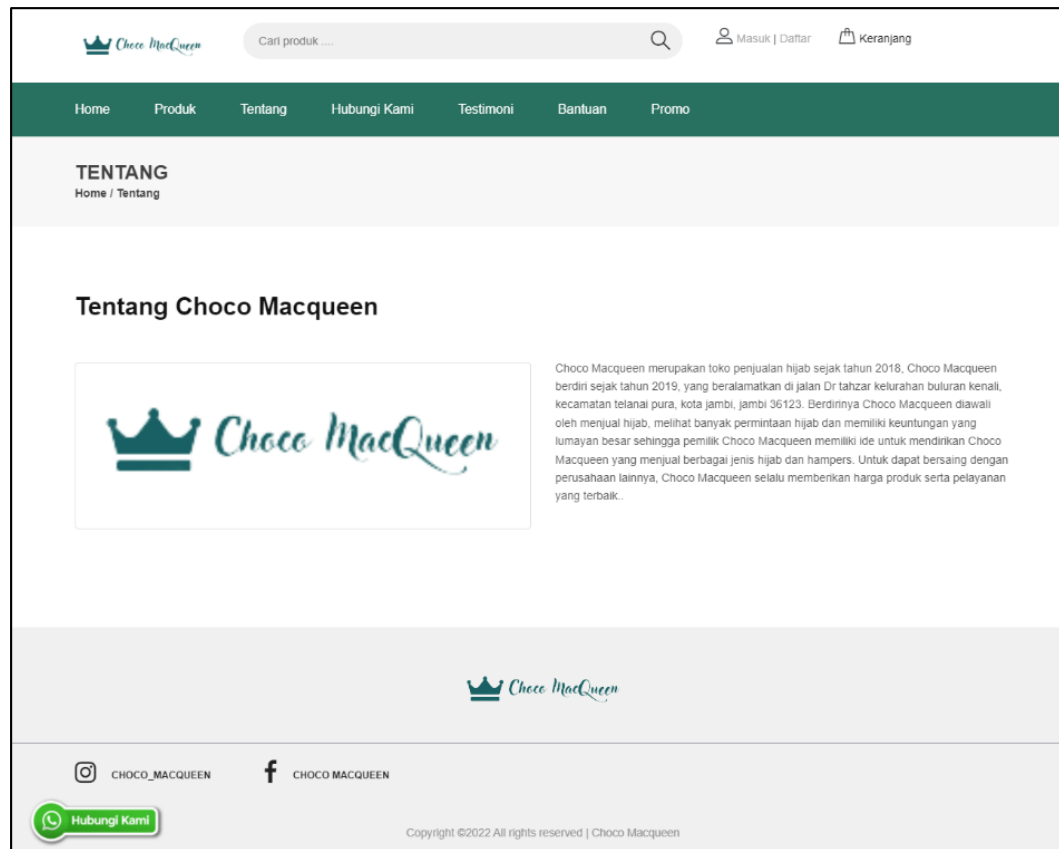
Choco MacQueen

Cari produk ....

Masuk | Daftar

Keranjang

Home Produk Tentang Hubungi Kami Testimoni Bantuan Promo

TENTANG

Home / Tentang

Tentang Choco Macqueen

Choco MacQueen

Choco Macqueen merupakan toko penjualan hijab sejak tahun 2018, Choco Macqueen berdiri sejak tahun 2019, yang beralamatkan di jalan Dr tahzar kelurahan buluran kenali, kecamatan telanai pura, kota jambi, jambi 36123. Berdirinya Choco Macqueen diawali oleh menjual hijab, melihat banyak permintaan hijab dan memiliki keuntungan yang lumayan besar sehingga pemilik Choco Macqueen memiliki ide untuk mendirikan Choco Macqueen yang menjual berbagai jenis hijab dan hampers. Untuk dapat bersaing dengan perusahaan lainnya, Choco Macqueen selalu memberikan harga produk serta pelayanan yang terbaik..

Choco MacQueen

CHOCO_MACQUEEN

CHOCO MACQUEEN

Hubungi Kami

Copyright ©2022 All rights reserved | Choco Macqueen